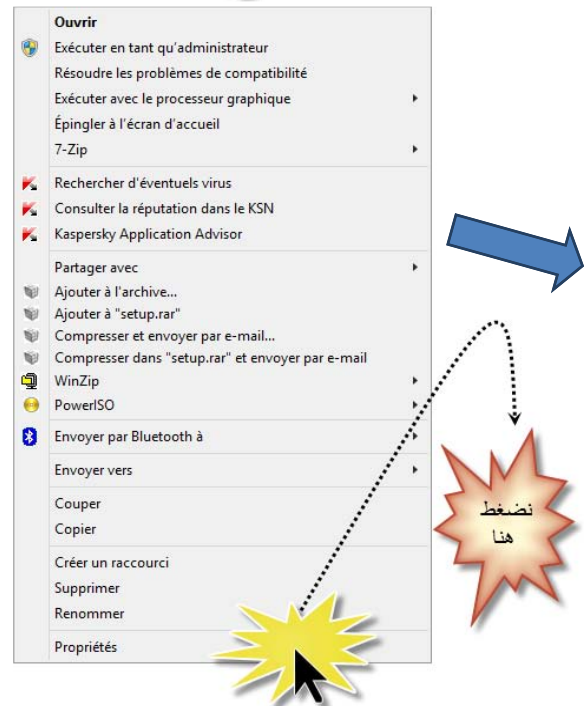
Ouvrir
Exécuter en tant qu'administrateur
Résoudre les problèmes de compatibilité
Exécuter avec le processeur graphique
Épingler à l'écran d'accueil
7-Zip
Rechercher d'éventuels virus
Consulter la réputation dans le KSN
Kaspersky Application Advisor
Partager avec
Ajouter à l'archive...
Ajouter à "setup.rar"
Compresser et envoyer par e-mail...
Compresser dans "setup.rar" et envoyer par e-mail
WinZip
PowerISO
Envoyer par Bluetooth à
Envoyer vers
Couper
Copier
Créer un raccourci
Supprimer
Renommer
Propriétés

نضغط
هنا